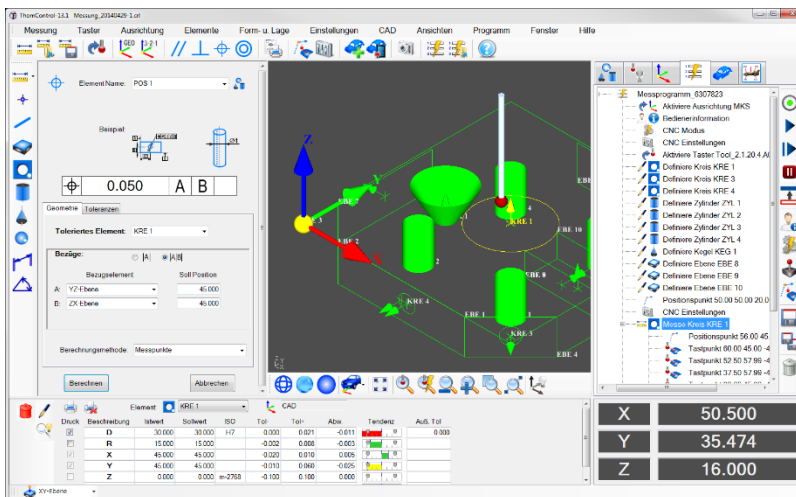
ThomControl 13.1 Messung_20140429-1.ctl

Messung Taster Ausrichtung Elemente Form- u. Lage Einstellungen CAD Ansichten Programm Fenster Hilfe

Element Name: POS 1

Beispiel

| ⌖ | 0.050 | A | B |
|---|---|---|---|

Geometrie Toleranzen

Toleriertes Element: KRE 1

Bezüge: |A| |A|B|

Bezugselement Soll Position
A: YZ-Ebene 45.000
B: ZX Ebene 45.000

Berechnungsmethode Messpunkte

Berechnen Abbrechen

EBE 7 EBE 2 EBE 4 EBE 1 EBE 3 EBE 8 EBE 5 EBE 6 EBE 10 KRE 1 KRE 3 KRE 4 EBE 9 KRE 2

Messprogramm_6307823
Aktiviere Ausrichtung MKS
Bedienerinformation
CNC Modus
CNC Einstellungen
Aktiviere Taster Tool_2.1.20.4.A0
Definiere Kreis KRE 1
Definiere Kreis KRE 3
Definiere Kreis KRE 4
Definiere Zylinder ZYL 1
Definiere Zylinder ZYL 2
Definiere Zylinder ZYL 3
Definiere Zylinder ZYL 4
Definiere Kegel KEG 1
Definiere Ebene EBE 8
Definiere Ebene EBE 9
Definiere Ebene EBE 10
Positionspunkt 50.00 50.00 20.0
CNC Einstellungen
Messe Kreis KRE 1
Positionspunkt 56.00 45
Tastpunkt 60.00 45.00 -4
Tastpunkt 52.50 57.99 -4
Tastpunkt 37.50 57.99 -4

Element KRE 1 CAD

| Druck | Beschreibung | Istwert | Sollwert | ISO | Tol- | Tol+ | Abw. | Tendenz | Auß. Tol |
|---|---|---|---|---|---|---|---|---|---|
| | D | 30.000 | 30.000 | H7 | 0.000 | 0.021 | -0.011 | | 0.000 |
| | R | 15.000 | 15.000 | | -0.002 | 0.008 | -0.003 | | |
| | X | 45.000 | 45.000 | | -0.020 | 0.010 | 0.005 | | |
| | Y | 45.000 | 45.000 | | -0.010 | 0.060 | -0.025 | | |
| | Z | 0.000 | 0.000 | m-2768 | -0.100 | 0.180 | 0.000 | | |

XY-Ebene

X 50.500
Y 35.474
Z 16.000